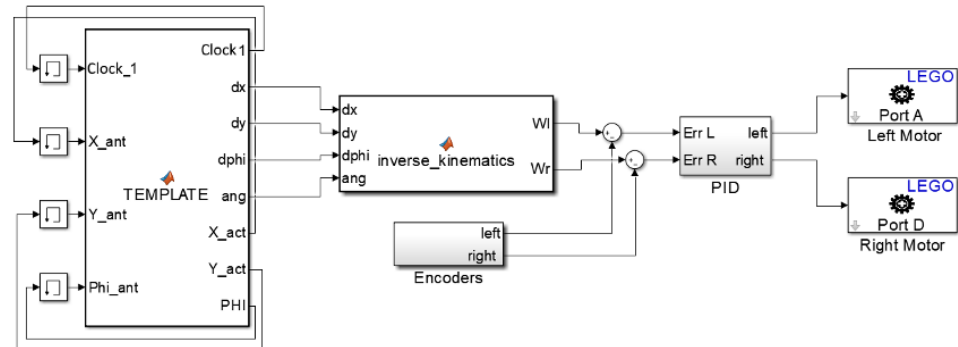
Clock_1
X_ant
Y_ant
Phi_ant
Clock 1
dx
dy
dphi
ang
X_act
Y_act
PHI
TEMPLATE

dx
dy
dphi
ang
inverse_kinematics
Wl
Wr

+
-
+
-

left
right
Encoders

Err L
Err R
left
right
PID

LEGO
Port A
Left Motor

LEGO
Port D
Right Motor